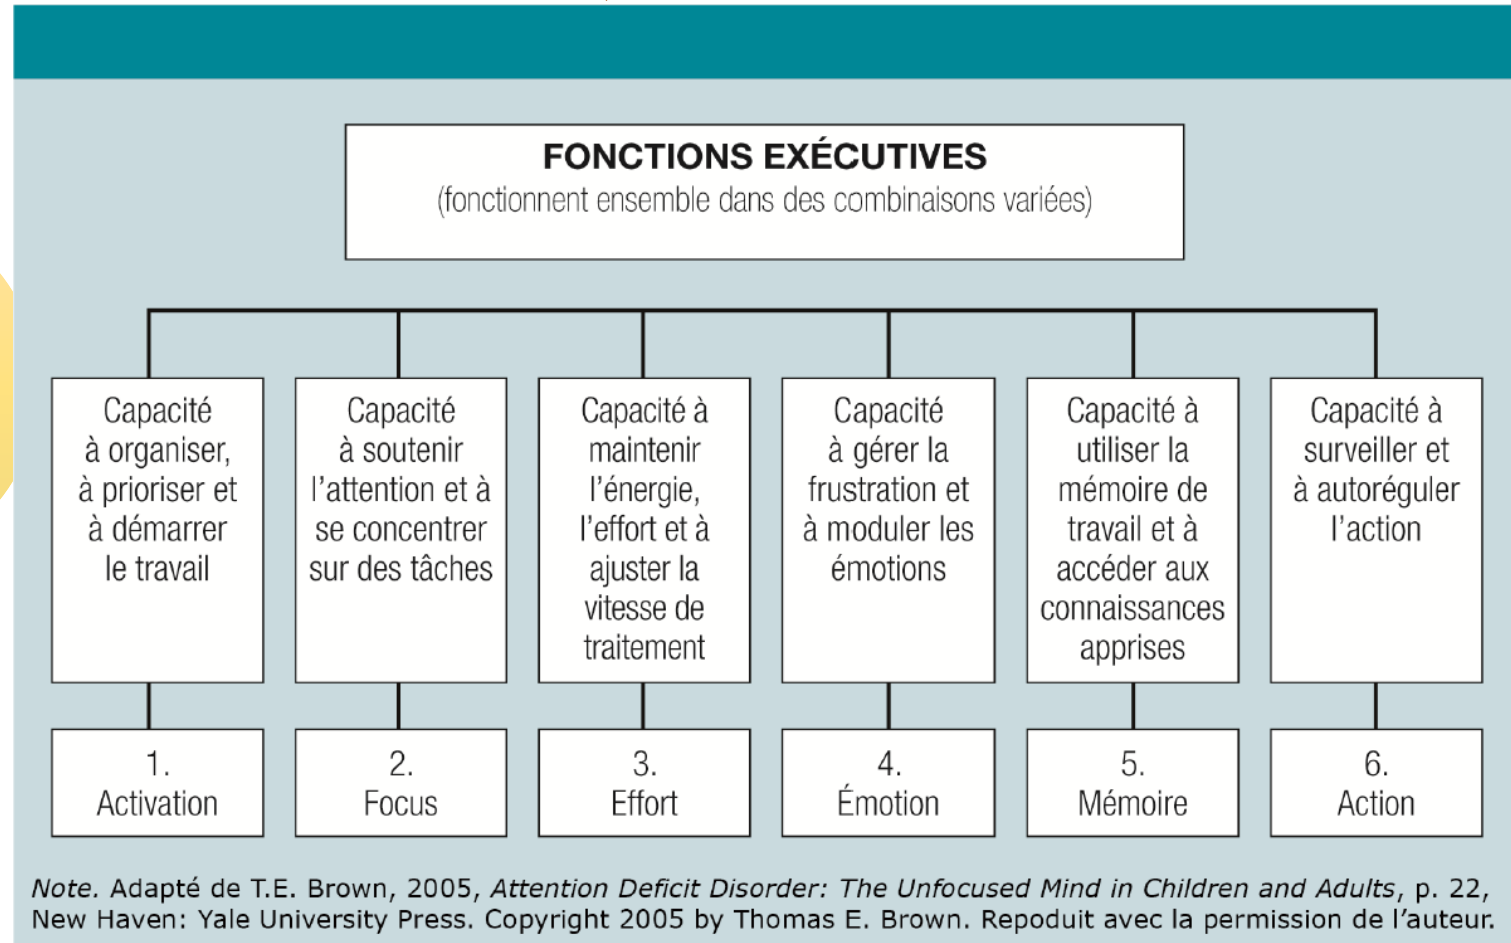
FONCTIONS EXÉCUTIVES
(fonctionnent ensemble dans des combinaisons variées)

Capacité à organiser, à prioriser et à démarrer le travail

Capacité à soutenir l'attention et à se concentrer sur des tâches

Capacité à maintenir l'énergie, l'effort et à ajuster la vitesse de traitement

Capacité à gérer la frustration et à moduler les émotions

Capacité à utiliser la mémoire de travail et à accéder aux connaissances apprises

Capacité à surveiller et à autoréguler l'action

1. Activation

2. Focus

3. Effort

4. Émotion

5. Mémoire

6. Action

*Note.* Adapté de T.E. Brown, 2005, *Attention Deficit Disorder: The Unfocused Mind in Children and Adults*, p. 22, New Haven: Yale University Press. Copyright 2005 by Thomas E. Brown. Repodui avec la permission de l'auteur.